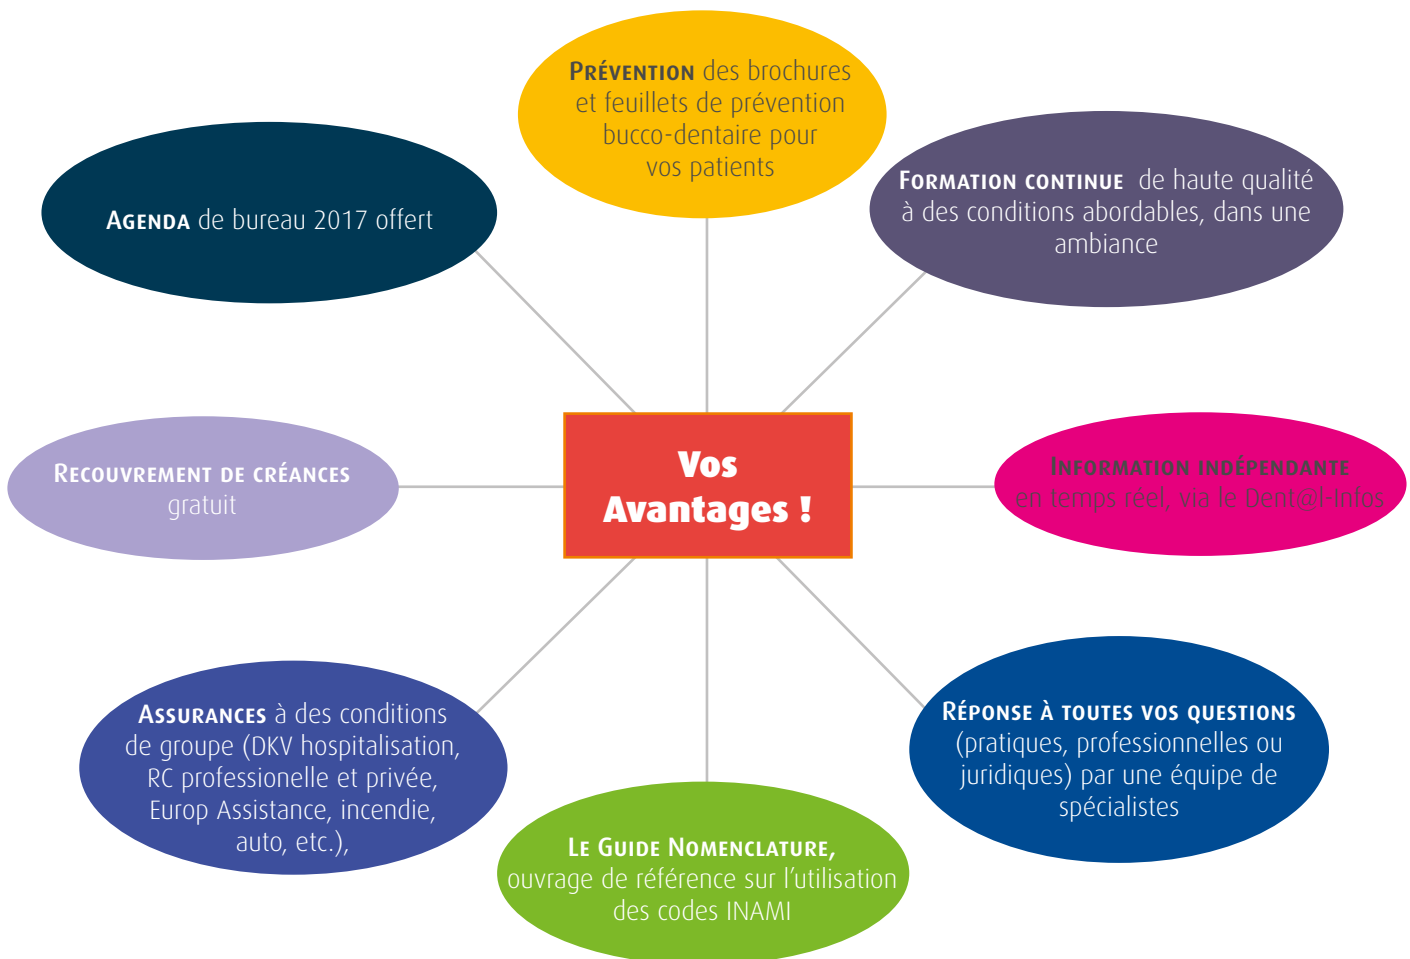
Prévention des brochures et feuillets de prévention bucco-dentaire pour vos patients

Agenda de bureau 2017 offert

Formation continue de haute qualité à des conditions abordables, dans une ambiance

Vos Avantages !

Recouvrement de créances gratuit

Information indépendante en temps réel, via le Dent@l-Infos

Assurances à des conditions de groupe (DKV hospitalisation, RC professionelle et privée, Europ Assistance, incendie, auto, etc.),

Réponse à toutes vos questions (pratiques, professionnelles ou juridiques) par une équipe de spécialistes

Le Guide Nomenclature, ouvrage de référence sur l'utilisation des codes INAMI